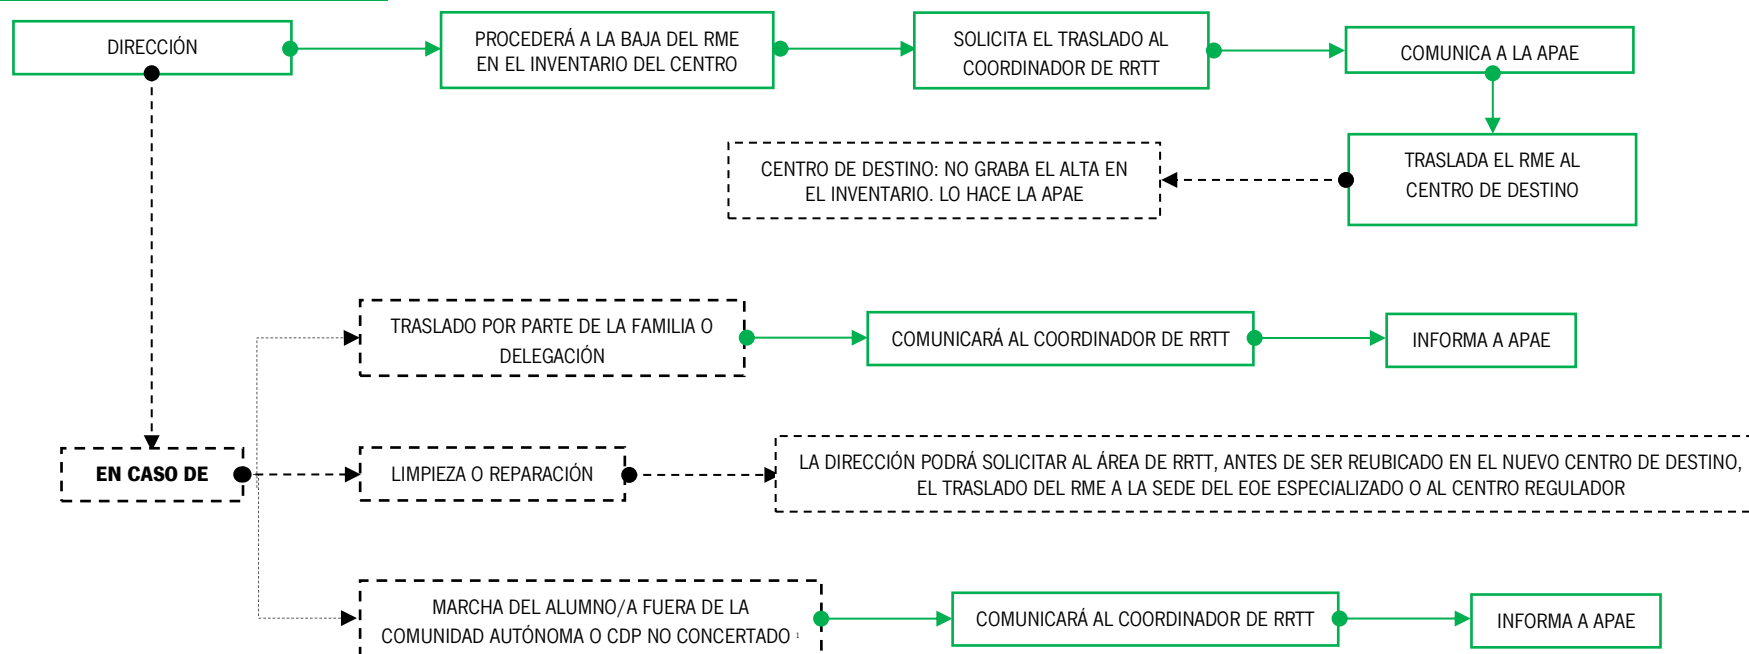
DIRECCIÓN

PROCEDERÁ A LA BAJA DEL RME EN EL INVENTARIO DEL CENTRO

SOLICITA EL TRASLADO AL COORDINADOR DE RRTT

COMUNICA A LA APAE

TRASLADA EL RME AL CENTRO DE DESTINO

CENTRO DE DESTINO: NO GRABA EL ALTA EN EL INVENTARIO. LO HACE LA APAE

EN CASO DE

TRASLADO POR PARTE DE LA FAMILIA O DELEGACIÓN

COMUNICARÁ AL COORDINADOR DE RRTT

INFORMA A APAE

LIMPIEZA O REPARACIÓN

LA DIRECCIÓN PODRÁ SOLICITAR AL ÁREA DE RRTT, ANTES DE SER REUBICADO EN EL NUEVO CENTRO DE DESTINO, EL TRASLADO DEL RME A LA SEDE DEL EOE ESPECIALIZADO O AL CENTRO REGULADOR

MARCHA DEL ALUMNO/A FUERA DE LA COMUNIDAD AUTÓNOMA O CDP NO CONCERTADO

COMUNICARÁ AL COORDINADOR DE RRTT

INFORMA A APAE